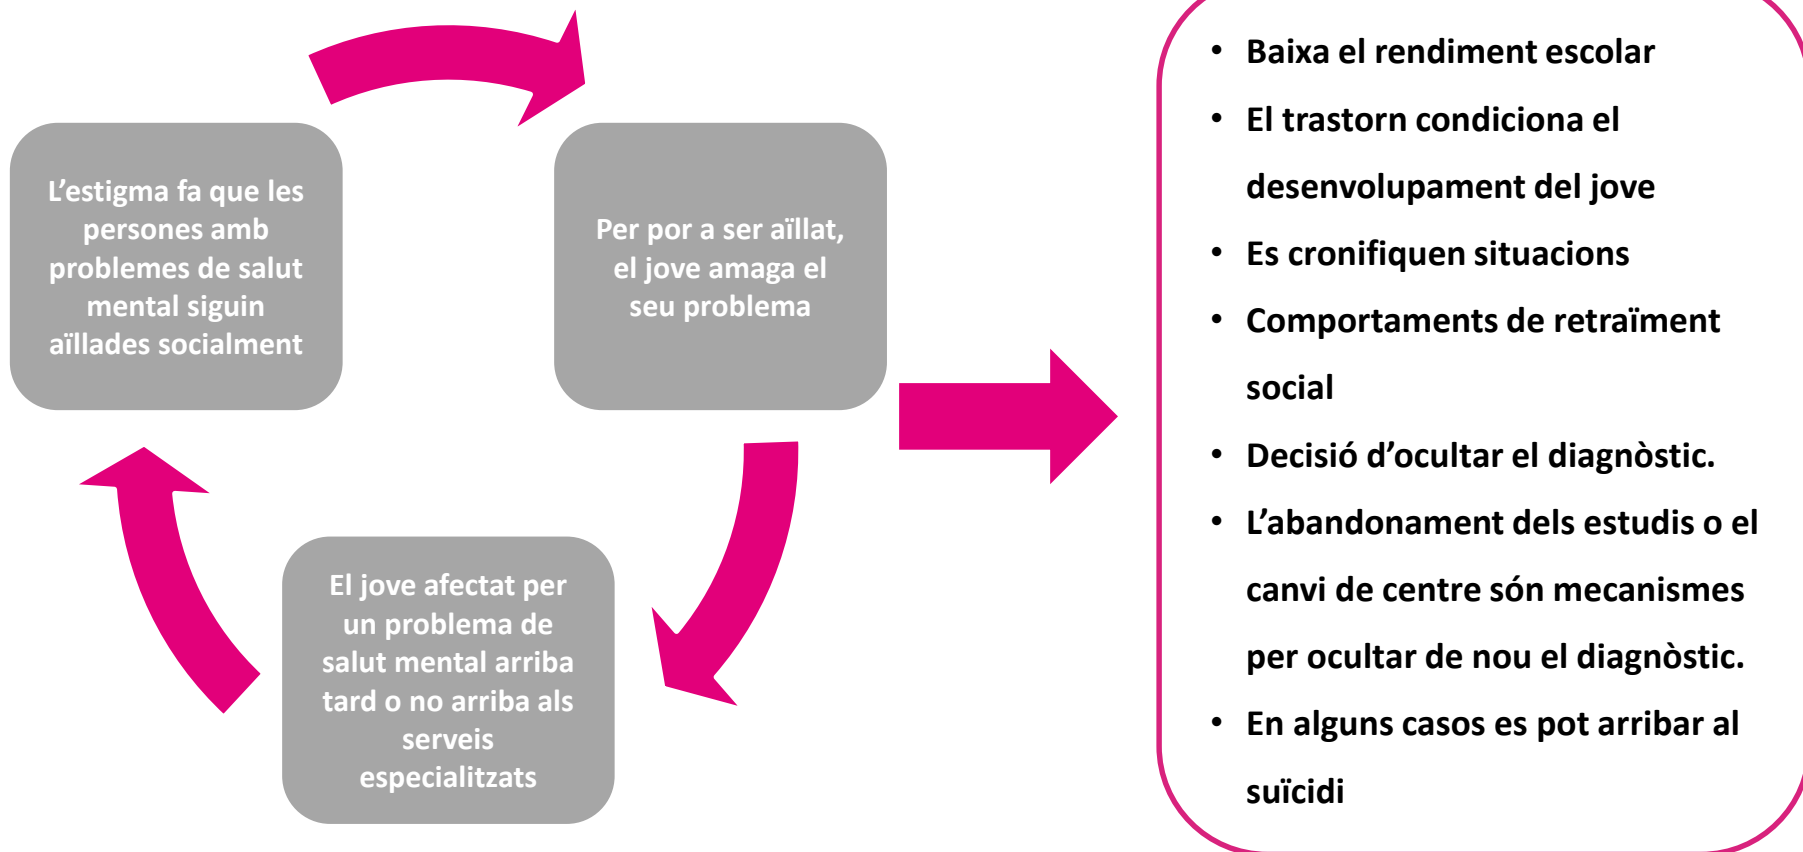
L'estigma fa que les persones amb problemes de salut mental siguin aïllades socialment

Per por a ser aïllat, el jove amaga el seu problema

El jove afectat per un problema de salut mental arriba tard o no arriba als serveis especialitzats

- Baixa el rendiment escolar
- El trastorn condiciona el desenvolupament del jove
- Es cronifiquen situacions
- Comportaments de retraïment social
- Decisió d'ocultar el diagnòstic.
- L'abandonament dels estudis o el canvi de centre són mecanismes per ocultar de nou el diagnòstic.
- En alguns casos es pot arribar al suïcidi